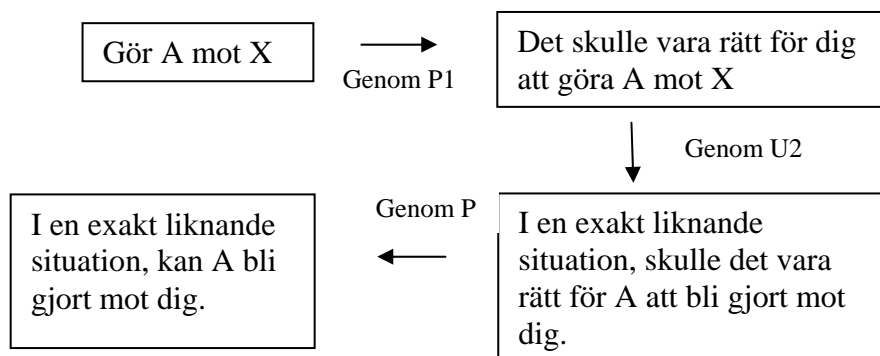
Gör A mot X

Genom P1

Det skulle vara rätt för dig att göra A mot X

Genom U2

I en exakt liknande situation, skulle det vara rätt för A att bli gjort mot dig.

Genom P

I en exakt liknande situation, kan A bli gjort mot dig.